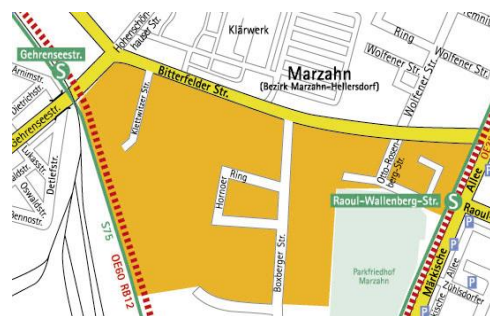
Gehrenseestr.
S
Hohenschönhauser Str.
Klärwerk
Ring
Wolfener Str.
Wolfener Str.
Wolfener Str.
Marzahn
(Bezirk Marzahn-Hellersdorf)
Bitterfelder Str.
Arnimstr.
Dietrichstr.
Gehrenseestr.
Lukasstr.
Detlefstr.
Oswaldstr.
Bennostr.
Klettwitzer Str.
Hornoer Ring
Otto-Rosenberg-Str.
Raoul-Wallenberg-Str.
S
Allee
Raoul
S75
OE60 RB12
Boxberger Str.
Parkfriedhof Marzahn
Märkische Allee
Zühlsdorfer
P
P